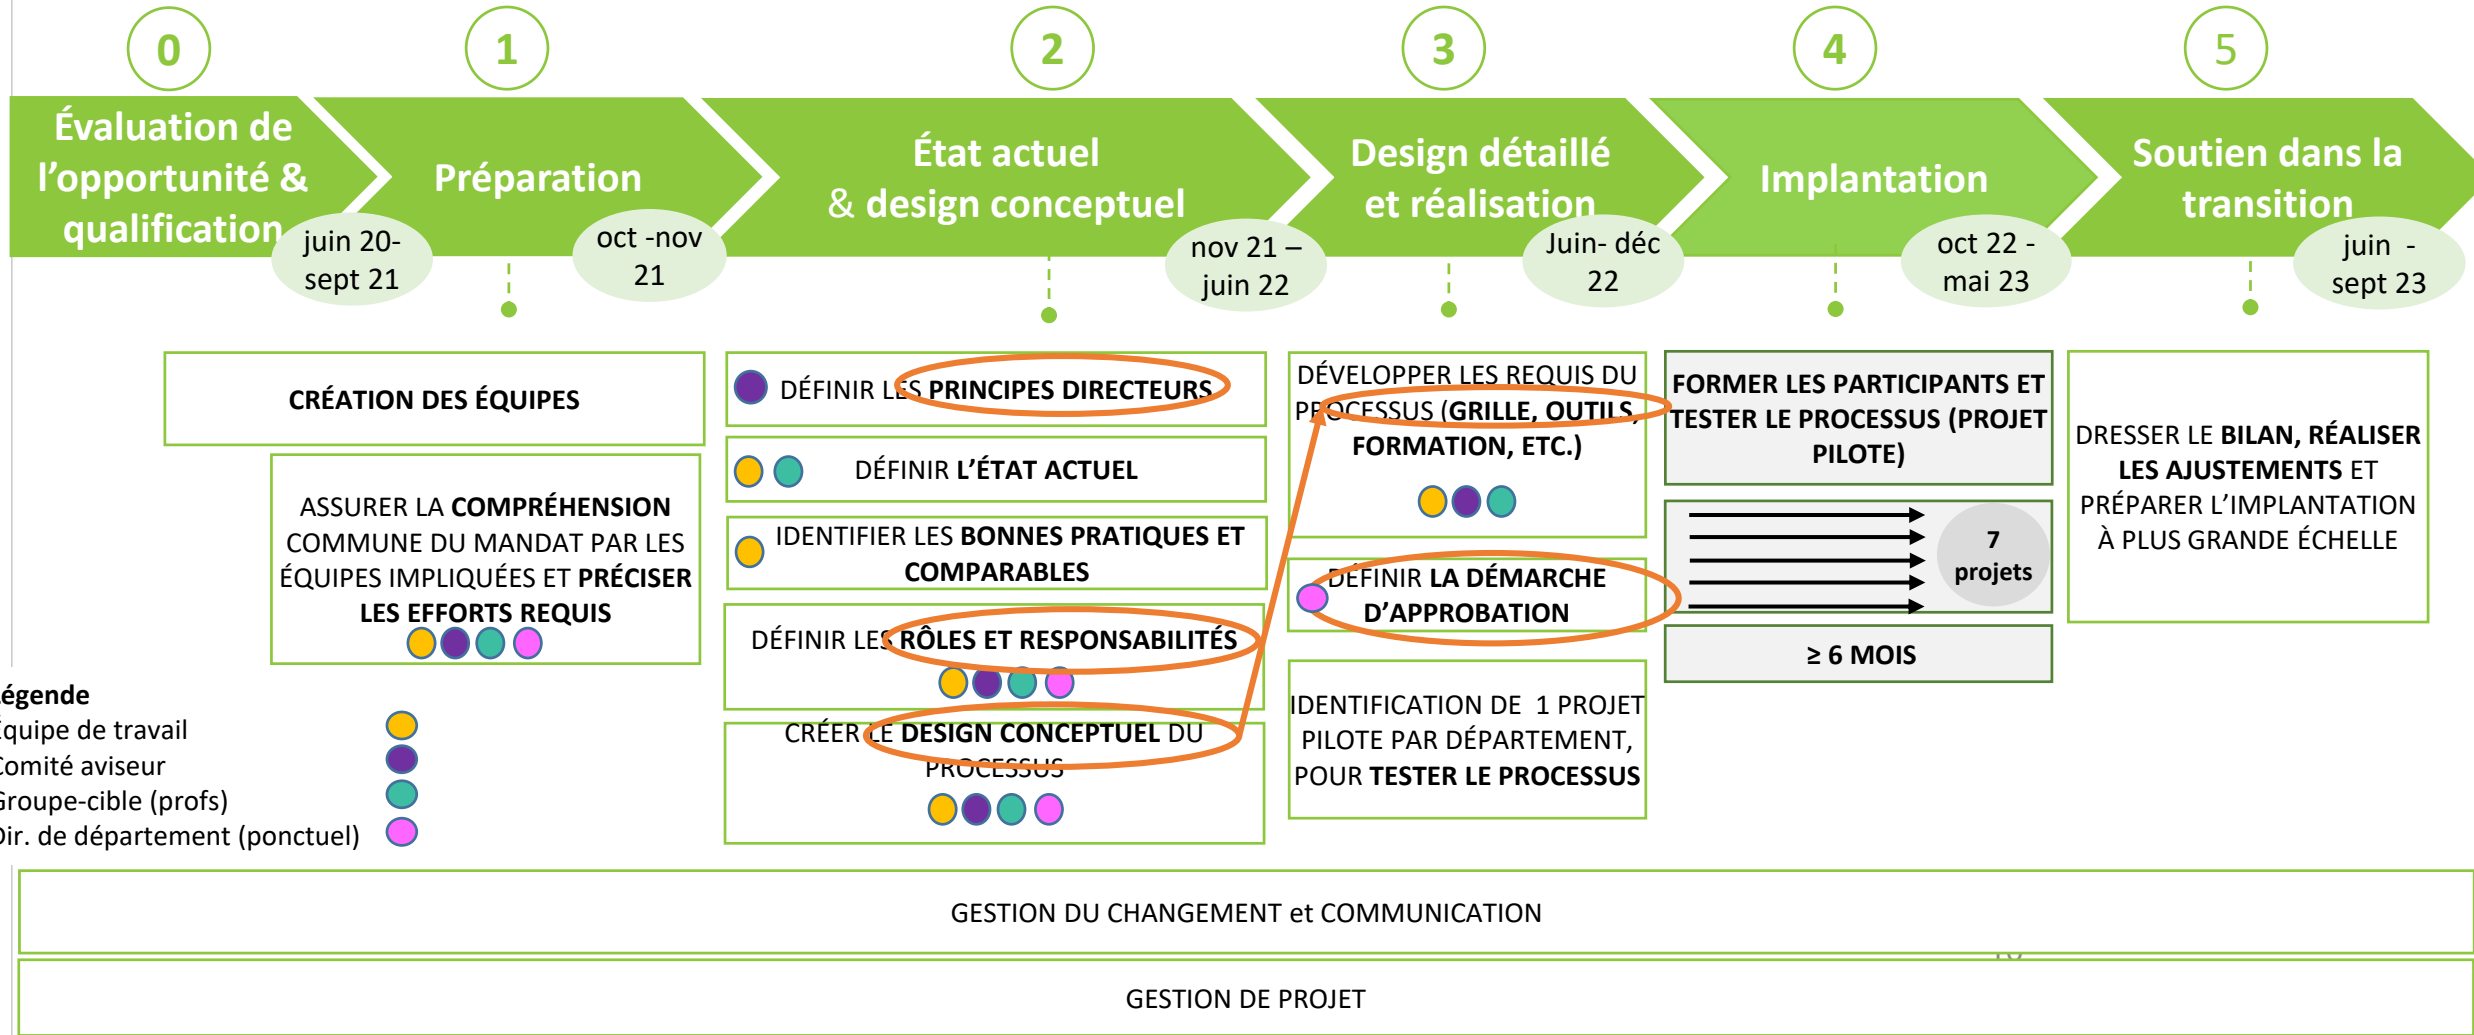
0

Évaluation de l'opportunité & qualification

juin 20-sept 21

1

Préparation

oct -nov 21

2

État actuel & design conceptuel

nov 21 – juin 22

3

Design détaillé et réalisation

Juin- déc 22

4

Implantation

oct 22 - mai 23

5

Soutien dans la transition

juin - sept 23

CRÉATION DES ÉQUIPES

ASSURER LA COMPRÉHENSION COMMUNE DU MANDAT PAR LES ÉQUIPES IMPLIQUÉES ET PRÉCISER LES EFFORTS REQUIS

DÉFINIR LES PRINCIPES DIRECTEURS

DÉFINIR L'ÉTAT ACTUEL

IDENTIFIER LES BONNES PRATIQUES ET COMPARABLES

DÉFINIR LES RÔLES ET RESPONSABILITÉS

CRÉER LE DESIGN CONCEPTUEL DU PROCESSUS

DÉVELOPPER LES REQUIS DU PROCESSUS (GRILLE, OUTILS, FORMATION, ETC.)

DÉFINIR LA DÉMARCHE D'APPROBATION

IDENTIFICATION DE 1 PROJET PILOTE PAR DÉPARTEMENT, POUR TESTER LE PROCESSUS

FORMER LES PARTICIPANTS ET TESTER LE PROCESSUS (PROJET PILOTE)

7 projets

≥ 6 MOIS

DRESSER LE BILAN, RÉALISER LES AJUSTEMENTS ET PRÉPARER L'IMPLANTATION À PLUS GRANDE ÉCHELLE

égende
quipe de travail
omité aviseur
roupe-cible (profs)
ir. de département (ponctuel)

GESTION DU CHANGEMENT et COMMUNICATION

GESTION DE PROJET